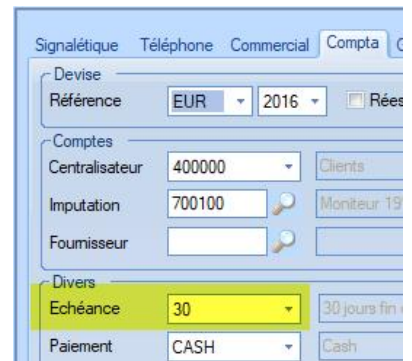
Signalétique Téléphone Commercial Compta C

Devise
Référence EUR 2016 Rées

Comptes
Centralisateur 400000 Clients
Imputation 700100 Moniteur 19
Fournisseur

Divers
Echéance 30 30 jours fin
Paiement CASH Cash